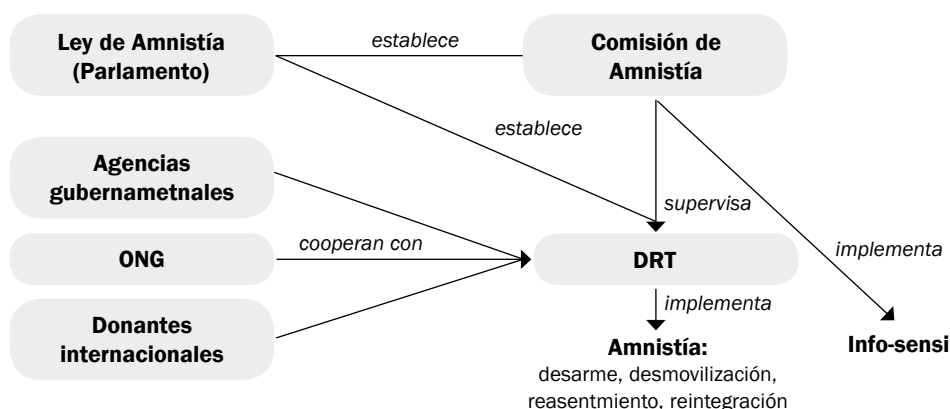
Ley de Amnistía (Parlamento)

establece

Comisión de Amnistía

establece

Agencias gubernametnales

supervisa

implementa

ONG

cooperan con

DRT

implementa

Donantes internacionales

Amnistía:
desarme, desmovilización, reasentmiento, reintegración

Info-sensi